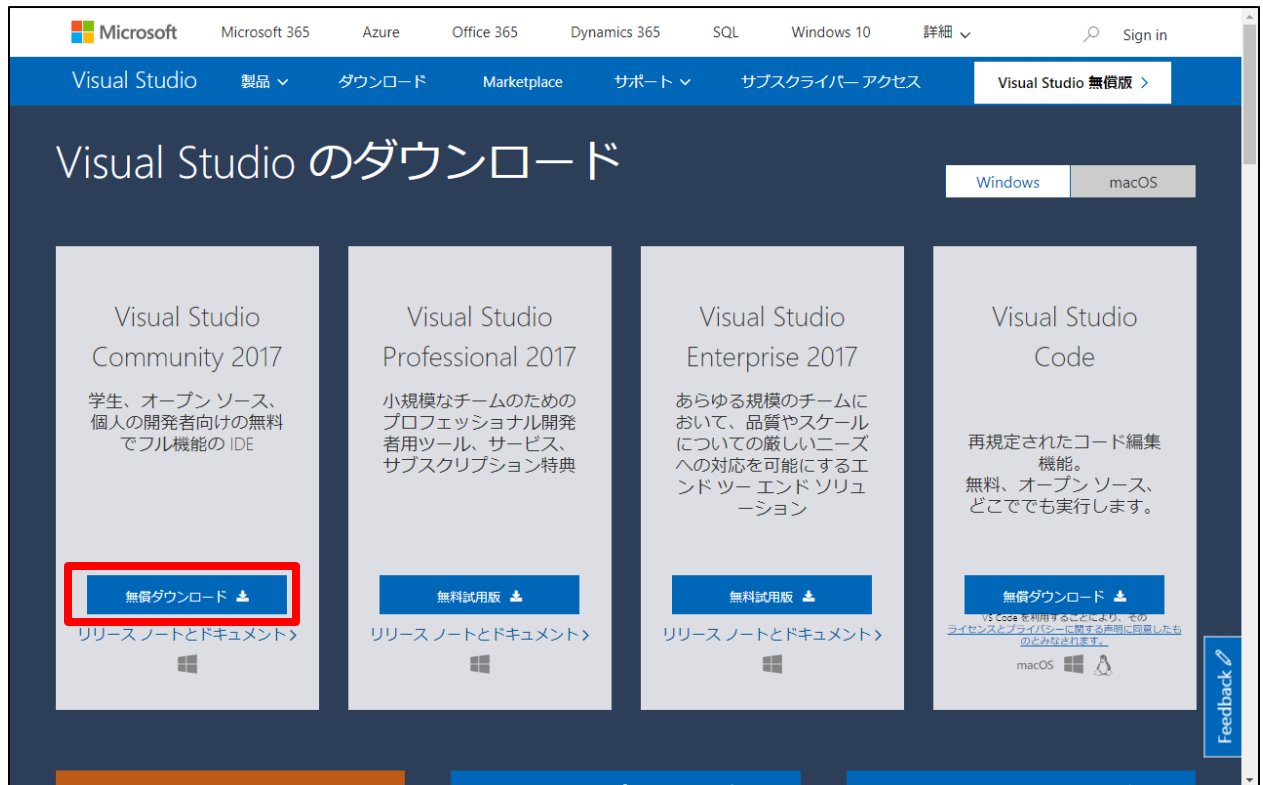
Microsoft Microsoft 365 Azure Office 365 Dynamics 365 SQL Windows 10 詳細 Sign in

Visual Studio 製品 ダウンロード Marketplace サポート サブスクライバー アクセス Visual Studio 無償版 >

Visual Studio のダウンロード

Windows macOS

Visual Studio Community 2017

学生、オープン ソース、個人の開発者向けの無料でフル機能の IDE

無償ダウンロード

リリース ノートとドキュメント >

Visual Studio Professional 2017

小規模なチームのためのプロフェッショナル開発者用ツール、サービス、サブスクリプション特典

無料試用版

リリース ノートとドキュメント >

Visual Studio Enterprise 2017

あらゆる規模のチームにおいて、品質やスケールについての厳しいニーズへの対応を可能にするエンド ツー エンド ソリューション

無料試用版

リリース ノートとドキュメント >

Visual Studio Code

再規定されたコード編集機能。
無料、オープン ソース、どこででも実行します。

無償ダウンロード

VS Code を利用することにより、その ライセンスとプライバシーに関する声明に同意したものとみなされます。

macOS

Feedback